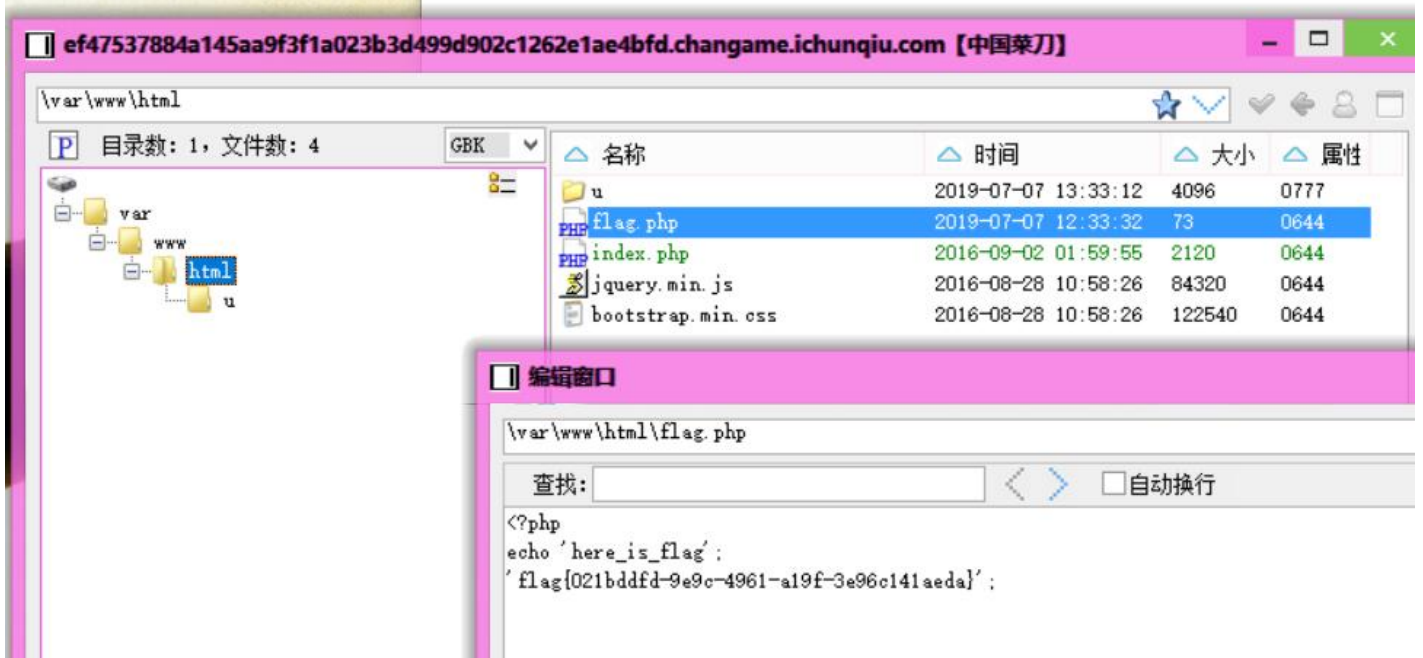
ef47537884a145aa9f3f1a023b3d499d902c1262e1ae4bfd.changame.ichunqiu.com【中国菜刀】

\var\www\html

P 目录数：1，文件数：4

GBK

var
www
html
u

| 名称 | 时间 | 大小 | 属性 |
|---|---|---|---|
| u | 2019-07-07 13:33:12 | 4096 | 0777 |
| flag.php | 2019-07-07 12:33:32 | 73 | 0644 |
| index.php | 2016-09-02 01:59:55 | 2120 | 0644 |
| jquery.min.js | 2016-08-28 10:58:26 | 84320 | 0644 |
| bootstrap.min.css | 2016-08-28 10:58:26 | 122540 | 0644 |

编辑窗口

\var\www\html\flag.php

查找：

自动换行

<?php
echo 'here_is_flag';
'flag{021bddfd-9e9c-4961-a19f-3e96c141aeda}';